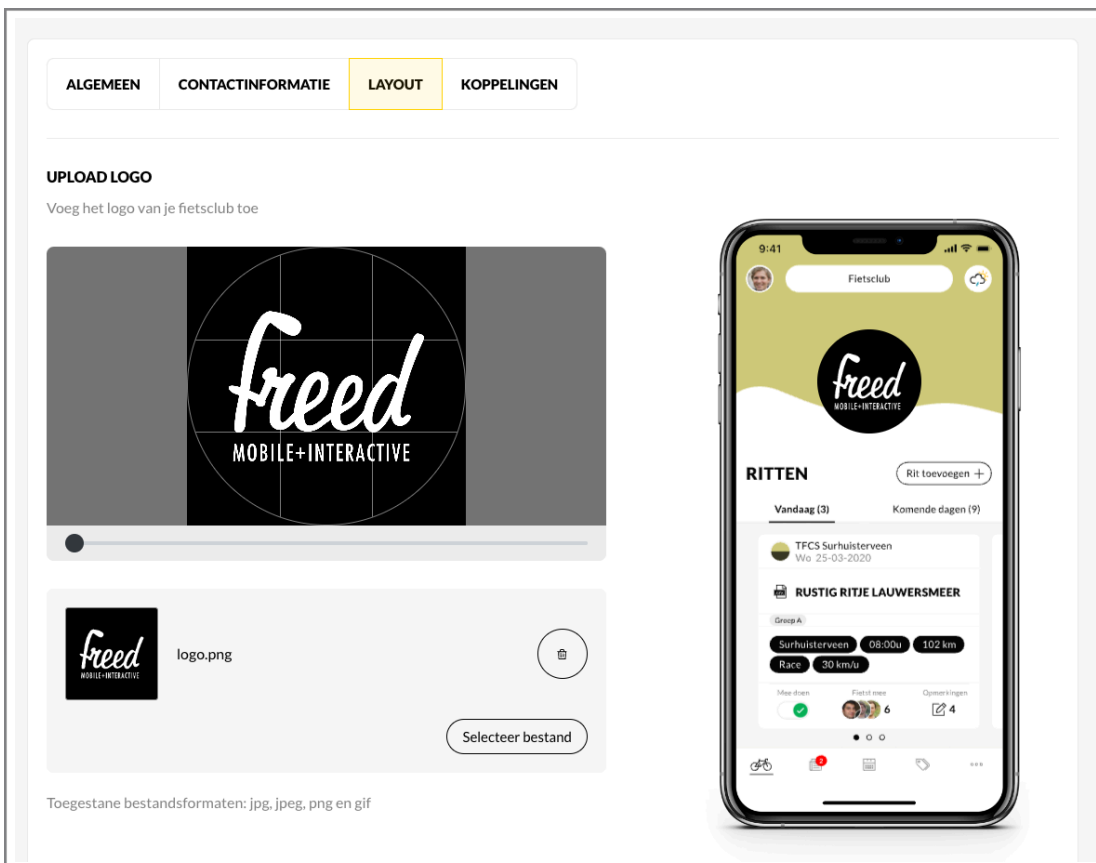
ALGEMEEN CONTACTINFORMATIE LAYOUT KOPPELINGEN

UPLOAD LOGO

Voeg het logo van je fietsclub toe

freed
MOBILE+INTERACTIVE

freed
MOBILE+INTERACTIVE

logo.png

Selecteer bestand

Toegestane bestandsformaten: jpg, jpeg, png en gif

9:41

Fietsclub

freed
MOBILE+INTERACTIVE

RITTEN

Rit toevoegen +

Vandaag (3)

Komende dagen (9)

TFCS Surhuisterveen
Wo 25-03-2020

RUSTIG RITJE LAUWERSMEER

Groep A

Surhuisterveen 08:00u 102 km

Race 30 km/u

Mee doen

Fietst mee

Opmerkingen

6

4

2